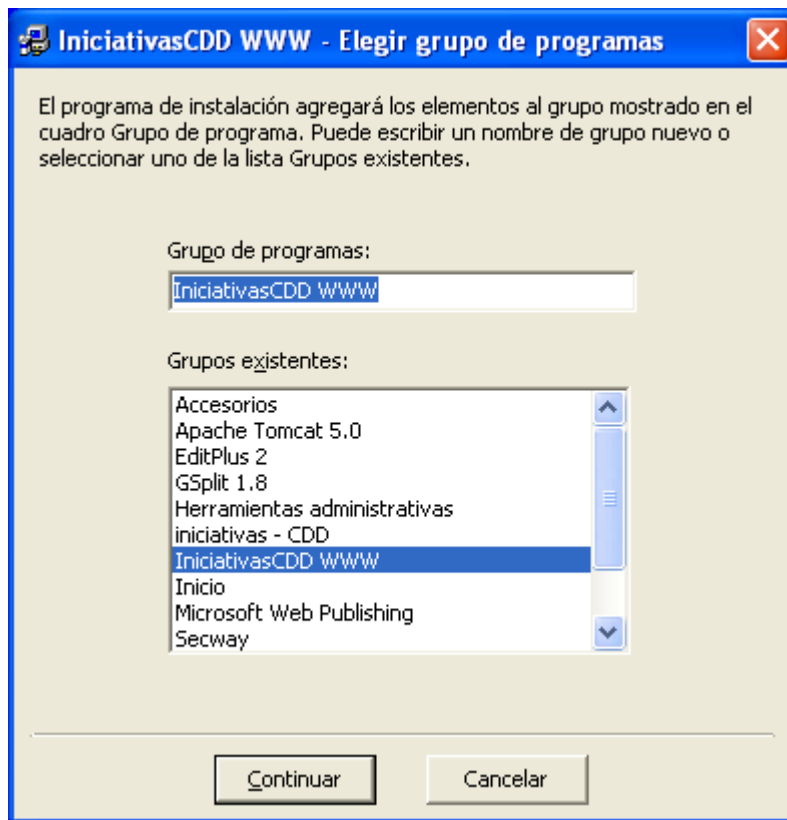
IniciativasCDD WWW - Elegir grupo de programas

El programa de instalación agregará los elementos al grupo mostrado en el cuadro Grupo de programa. Puede escribir un nombre de grupo nuevo o seleccionar uno de la lista Grupos existentes.

Grupo de programas:

IniciativasCDD WWW

Grupos existentes:

Accesorios
Apache Tomcat 5.0
EditPlus 2
GSplit 1.8
Herramientas administrativas
iniciativas - CDD
IniciativasCDD WWW
Inicio
Microsoft Web Publishing
Secway

Continuar

Cancelar